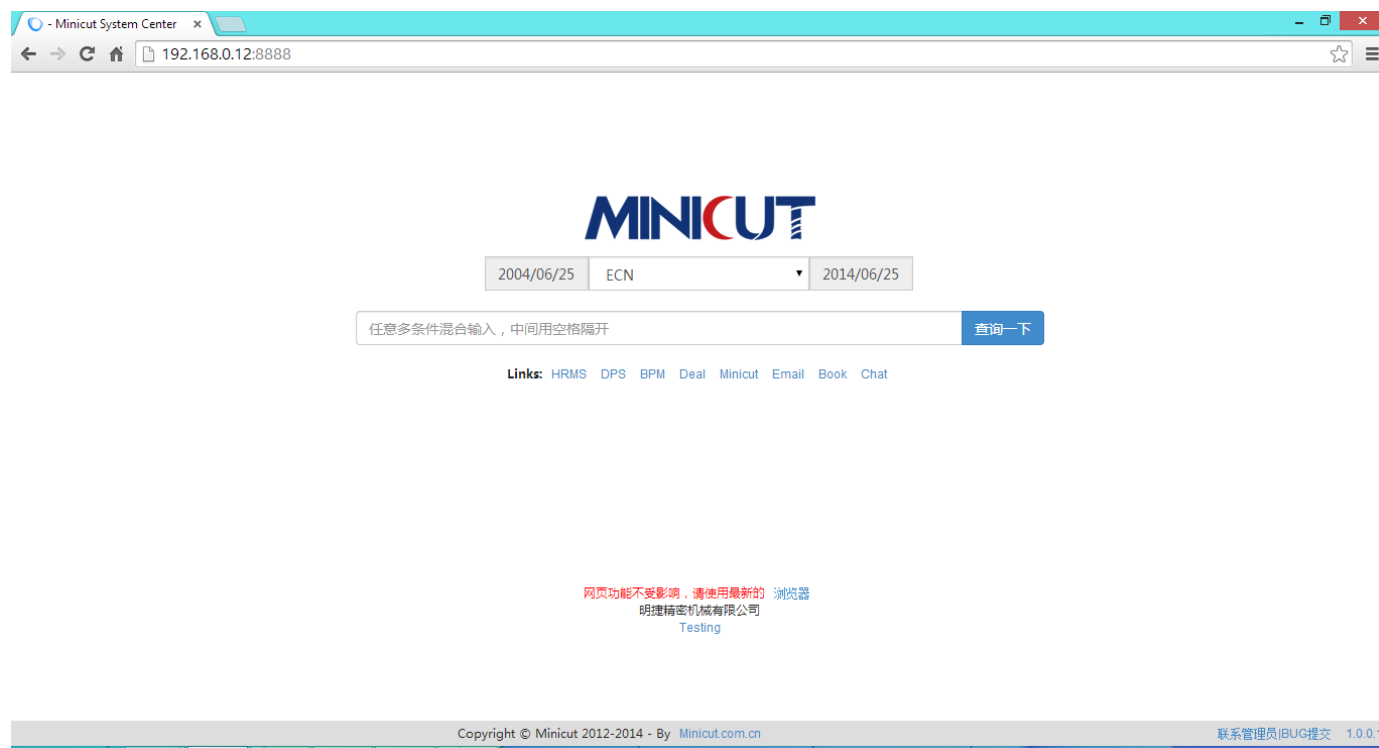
- Minicut System Center ×

192.168.0.12:8888

MINICUT

2004/06/25 ECN 2014/06/25

任意多条件混合输入，中间用空格隔开

查询一下

Links: HRMS DPS BPM Deal Minicut Email Book Chat

网页功能不受影响，请使用最新的 浏览器
明捷精密机械有限公司
Testing

Copyright © Minicut 2012-2014 - By Minicut.com.cn

联系管理员|BUG提交 1.0.0.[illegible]